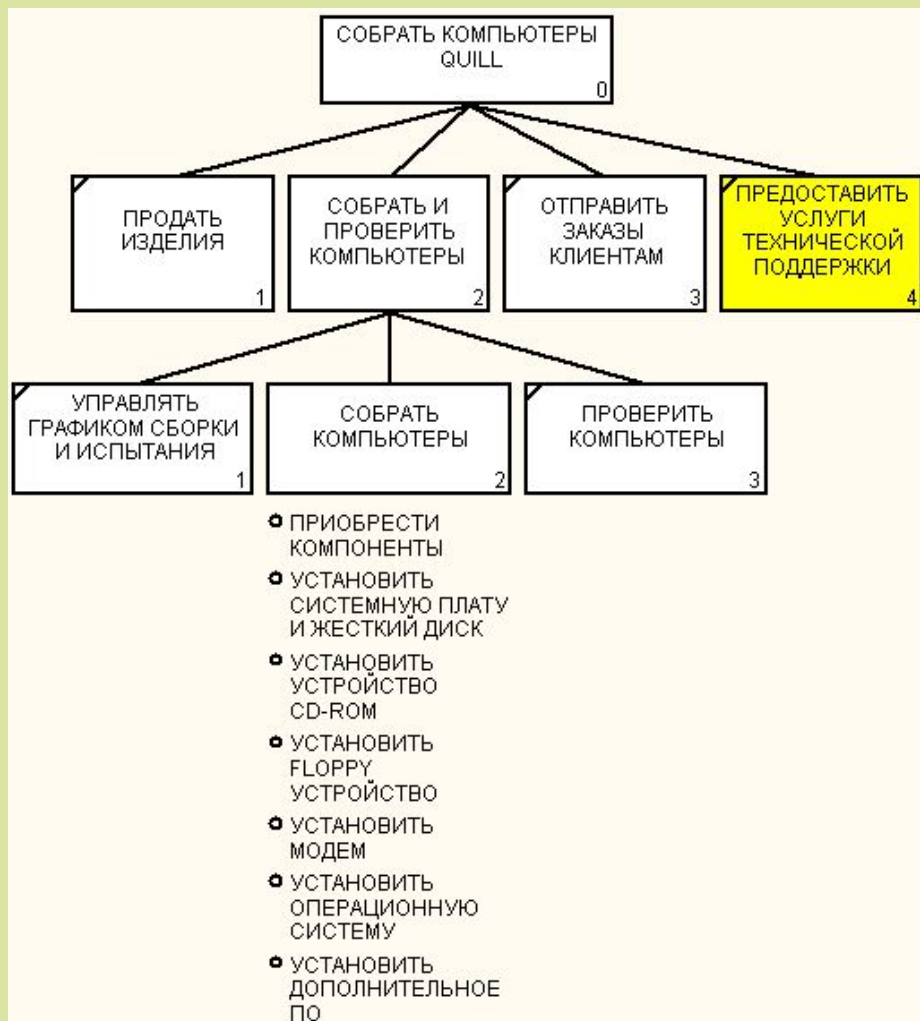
СОБРАТЬ КОМПЬЮТЕРЫ QUILL
0

ПРОДАТЬ ИЗДЕЛИЯ
1

СОБРАТЬ И ПРОВЕРИТЬ КОМПЬЮТЕРЫ
2

ОТПРАВИТЬ ЗАКАЗЫ КЛИЕНТАМ
3

ПРЕДОСТАВИТЬ УСЛУГИ ТЕХНИЧЕСКОЙ ПОДДЕРЖКИ
4

УПРАВЛЯТЬ ГРАФИКОМ СБОРКИ И ИСПЫТАНИЯ
1

СОБРАТЬ КОМПЬЮТЕРЫ
2

ПРОВЕРИТЬ КОМПЬЮТЕРЫ
3

ПРИОБРЕСТИ КОМПОНЕНТЫ

УСТАНОВИТЬ СИСТЕМНУЮ ПЛАТУ И ЖЕСТКИЙ ДИСК

УСТАНОВИТЬ УСТРОЙСТВО CD-ROM

УСТАНОВИТЬ FLOPPY УСТРОЙСТВО

УСТАНОВИТЬ МОДЕМ

УСТАНОВИТЬ ОПЕРАЦИОННУЮ СИСТЕМУ

УСТАНОВИТЬ ДОПОЛНИТЕЛЬНОЕ ПО